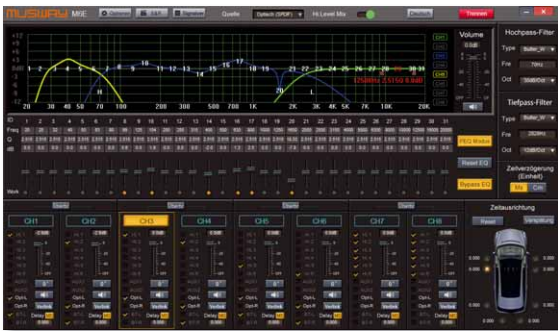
MUSWAY MXE

Optionen

Quelle

Hi Level Mix

Deutsch

Trennen

Volume

Hochpass-Filter

Type

Frq

Oct

Tiefpass-Filter

Type

Frq

Oct

Zeitverzögerung (Einheit)

Ms

Cm

Zeitausrichtung

Reset

+12
+9
+6
+3
0
-3
-6
-9
-12

1 2 3 4 5 6 7 8 9 10 11 12 13 14 15 16 17 18 19 20 21 22 23 24 25 26 27 28 29 30 31

20 30 40 50 70 100 200 300 500 700 1K 2K 3K 4K 5K 7K 10K 20K

ID

Freq

Q

dB

PEQ Modus

Reset EQ

Bypass EQ

Mute

CH1

CH2

CH3

CH4

CH5

CH6

CH7

CH8

Delay

Delay

Delay

Delay

Delay

Delay

Delay

Delay